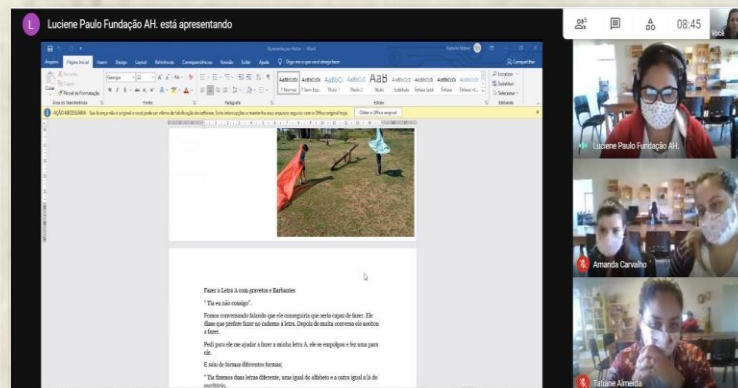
L Luciene Paulo Fundação AH. está apresentando

08:45

Você

AÇÃO NECESSÁRIA

Fazer a Letra A com gravetos e Barbantes

" Tia eu não consigo".

Fomos conversando falando que ele conseguiria que seria capaz de fazer. Ele disse que prefere fazer no caderno a letra. Depois de muita conversa ele aceitou a fazer.

Pedi para ele me ajudar a fazer a minha letra A. ele se empolgou e fez uma para ele.

E saiu de formas diferentes formas;

" Tia fizemos duas letras diferente, uma igual do alfabeto e a outra igual a lá do escritório.

Luciene Paulo Fundação AH.

Amanda Carvalho

Tatiane Almeida